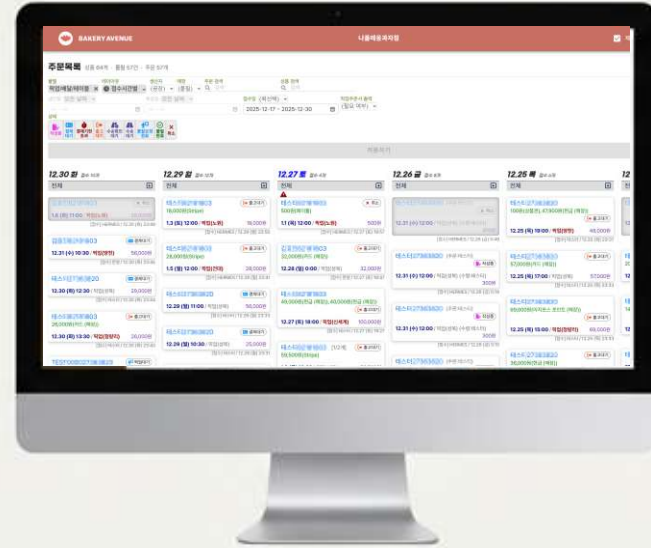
BAKERY AVENUE

주문목록

2025-12-17 ~ 2025-12-30

12.30 화

12.29 월

12.27 토

12.26 금

12.25 목

전체

1.3 (토) 12:00

1.1 (목) 12:00

12.31 (수) 12:00

12.25 (목) 10:00

12.28 (일) 0:00

12.31 (수) 10:00

12.30 (화) 12:30

12.29 (월) 12:00

12.25 (목) 17:00

12.27 (토) 18:00

12.30 (화) 10:30

12.29 (월) 10:30

12.25 (목) 13:00

16,000원

500원

50,000원

28,000원

32,000원

36,000원

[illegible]